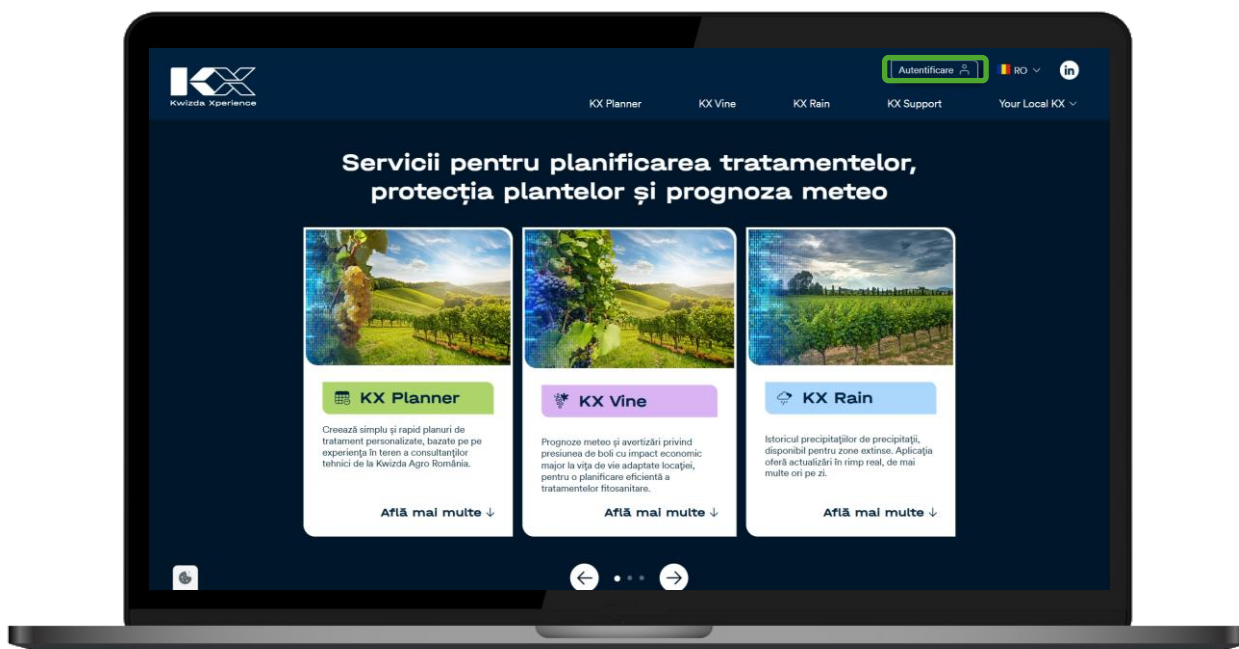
KX
Kwizda Xperience

Autentificare RO

KX Planner KX Vine KX Rain KX Support Your Local KX

Servicii pentru planificarea tratamentelor, protecția plantelor și prognoza meteo

KX Planner

Creează simplu și rapid planuri de tratament personalizate, bazate pe pe experiența în teren a consultanților tehnici de la Kwizda Agro România.

Află mai multe ↓

KX Vine

Prognoze meteo și avertizări privind presiunea de boli cu impact economic major la vița de vie adaptate locației, pentru o planificare eficientă a tratamentelor fitosanitare.

Află mai multe ↓

KX Rain

Istoricul precipitațiilor de precipitații, disponibil pentru zone extinse. Aplicația oferă actualizări în rimp real, de mai multe ori pe zi.

Află mai multe ↓